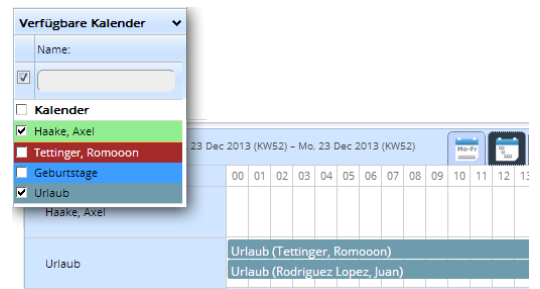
Verfügbare Kalender

Name:

Kalender

Haake, Axel

Tettinger, Romooon

Geburtstage

Urlaub

23 Dec 2013 (KW52) – Mo, 23 Dec 2013 (KW52)

Mo-Fr

| | 00 | 01 | 02 | 03 | 04 | 05 | 06 | 07 | 08 | 09 | 10 | 11 | 12 | 13 |
|---|---|---|---|---|---|---|---|---|---|---|---|---|---|---|
| Haake, Axel | | | | | | | | | | | | | | |
| Urlaub | Urlaub (Tettinger, Romooon) | | | | | | | | | | | | | |
| | Urlaub (Rodriguez Lopez, Juan) | | | | | | | | | | | | | |